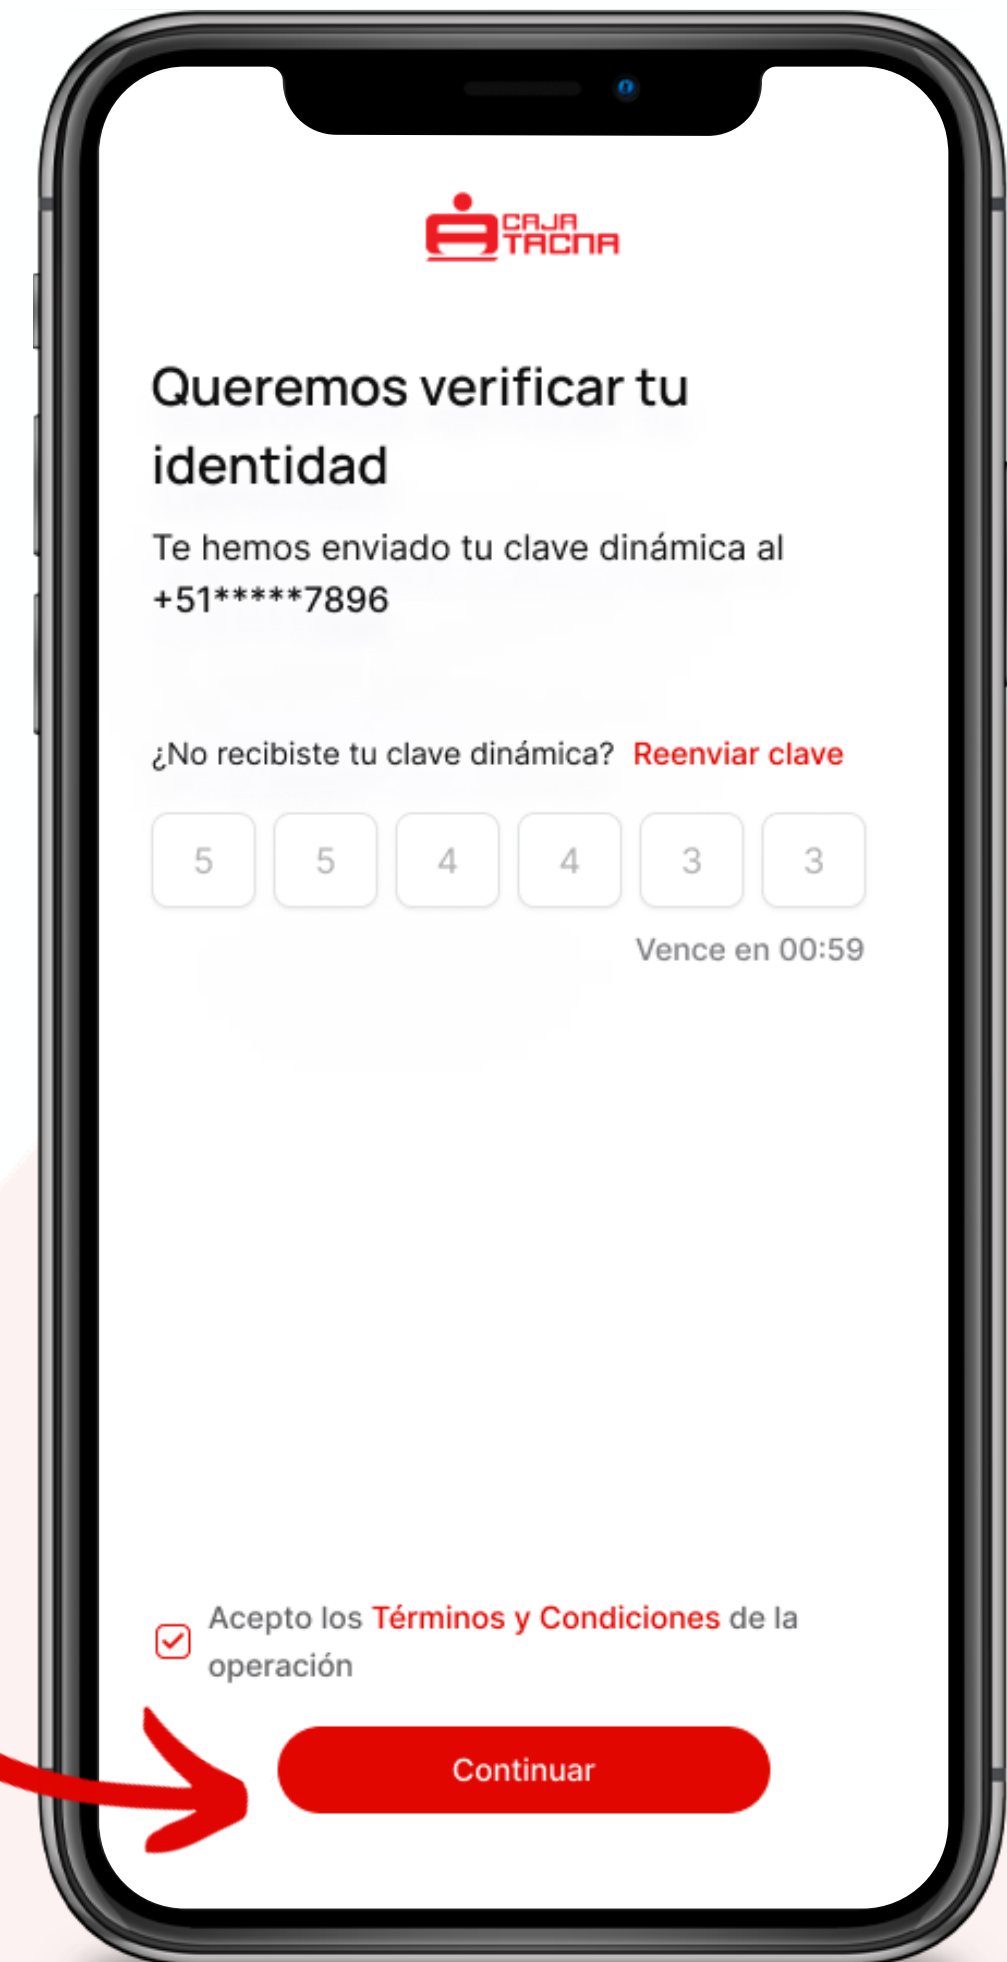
CAJA TACNA

Queremos verificar tu identidad

Te hemos enviado tu clave dinámica al +51*****7896

¿No recibiste tu clave dinámica? Reenviar clave

| 5 | 5 | 4 | 4 | 3 | 3 |
|---|---|---|---|---|---|

Vence en 00:59

Acepto los Términos y Condiciones de la operación

Continuar